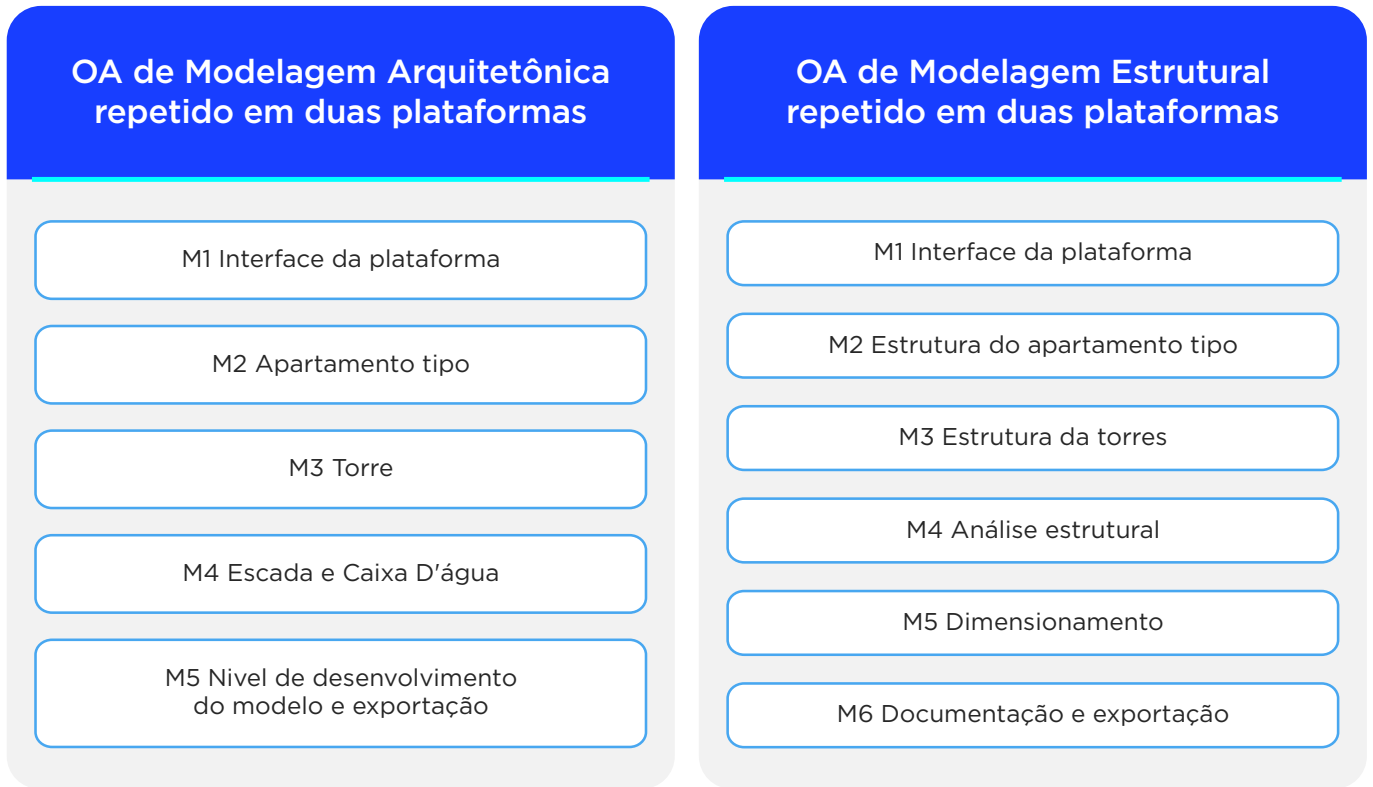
OA de Modelagem Arquitetônica repetido em duas plataformas

M1 Interface da plataforma

M2 Apartamento tipo

M3 Torre

M4 Escada e Caixa D'água

M5 Nivel de desenvolvimento do modelo e exportação

OA de Modelagem Estrutural repetido em duas plataformas

M1 Interface da plataforma

M2 Estrutura do apartamento tipo

M3 Estrutura da torres

M4 Análise estrutural

M5 Dimensionamento

M6 Documentação e exportação